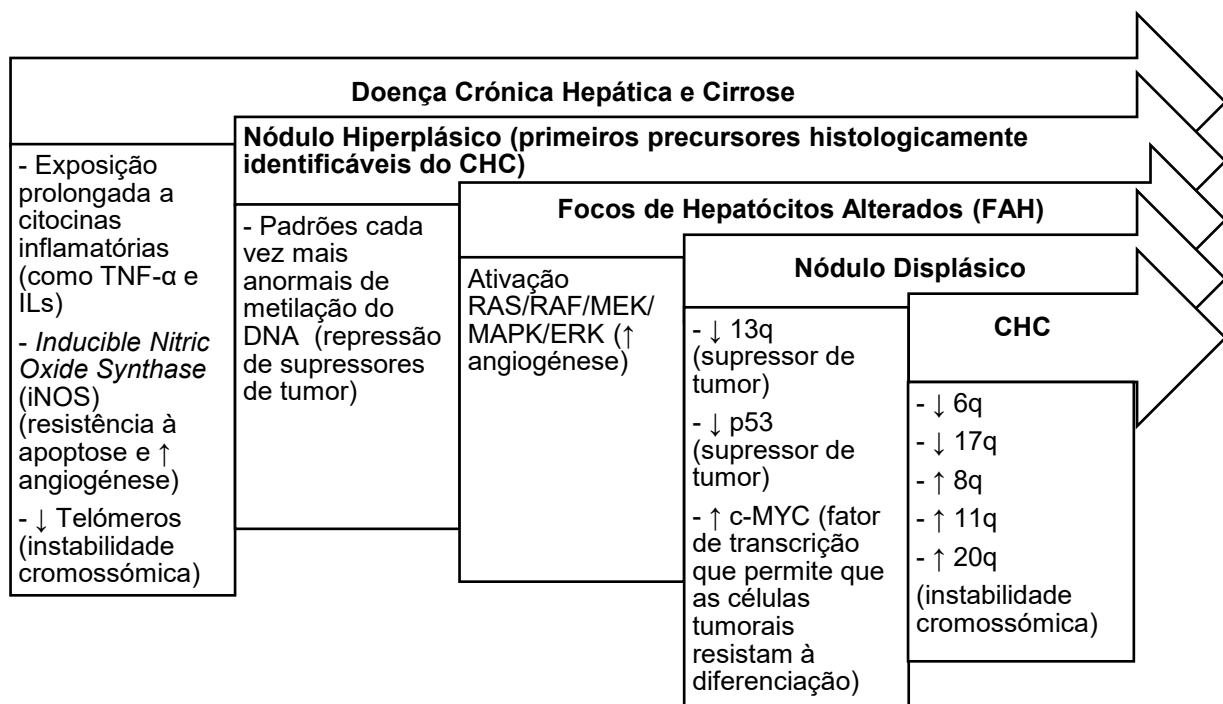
Doença Crónica Hepática e Cirrose

- Exposição prolongada a citocinas inflamatórias (como TNF-α e ILs)

- *Inducible Nitric Oxide Synthase* (iNOS) (resistência à apoptose e ↑ angiogénese)

- ↓ Telómeros (instabilidade cromossómica)

Nódulo Hiperplásico (primeiros precursores histologicamente identificáveis do CHC)

- Padrões cada vez mais anormais de metilação do DNA (repressão de supressores de tumor)

Focos de Hepatócitos Alterados (FAH)

Ativação RAS/RAF/MEK/MAPK/ERK (↑ angiogénese)

Nódulo Displásico

- ↓ 13q (supressor de tumor)

- ↓ p53 (supressor de tumor)

- ↑ c-MYC (fator de transcrição que permite que as células tumorais resistam à diferenciação)

CHC

- ↓ 6q

- ↓ 17q

- ↑ 8q

- ↑ 11q

- ↑ 20q

(instabilidade cromossómica)